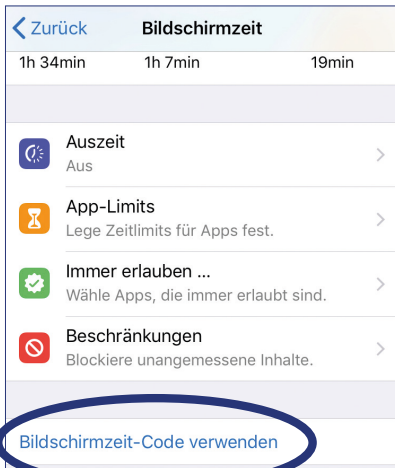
Zurück
Bildschirmzeit

1h 34min 1h 7min 19min

Auszeit
Aus

App-Limits
Lege Zeitlimits für Apps fest.

Immer erlauben ...
Wähle Apps, die immer erlaubt sind.

Beschränkungen
Blockiere unangemessene Inhalte.

Bildschirmzeit-Code verwenden